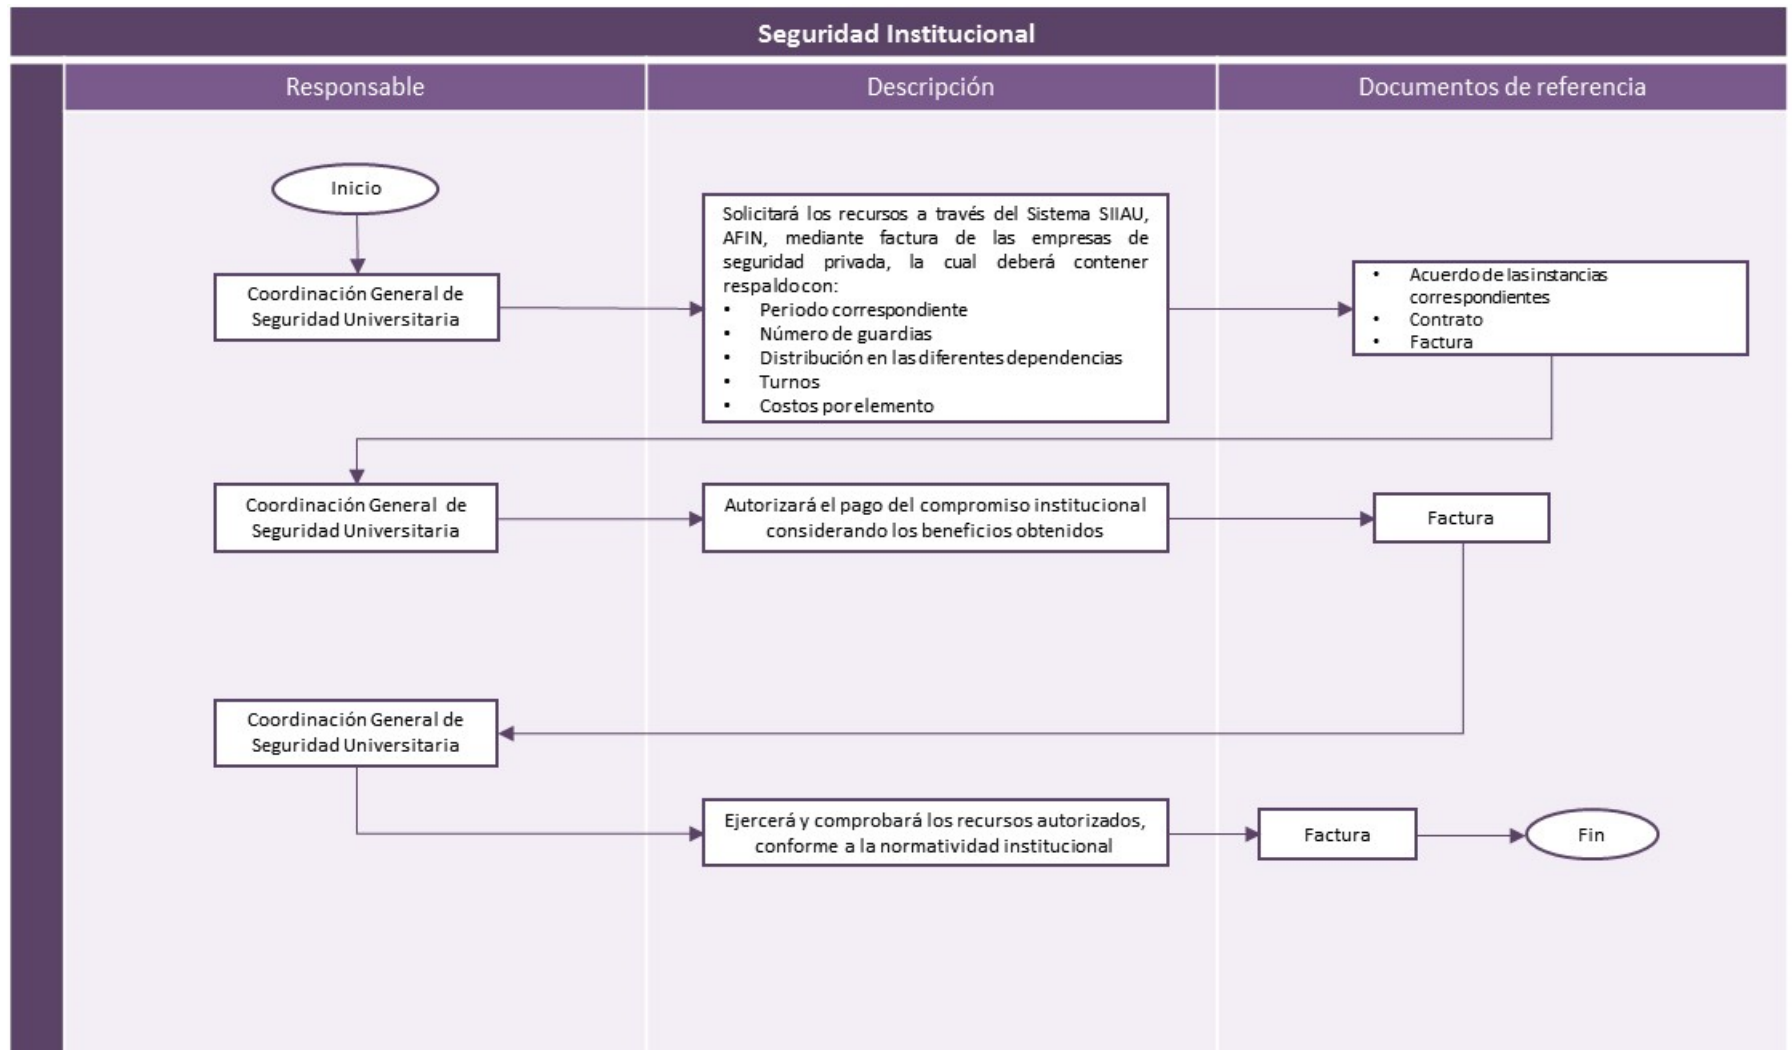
Seguridad Institucional

Responsable

Descripción

Documentos de referencia

Inicio

Coordinación General de Seguridad Universitaria

Solicitará los recursos a través del Sistema SIIAU, AFIN, mediante factura de las empresas de seguridad privada, la cual deberá contener respaldo con:
• Periodo correspondiente
• Número de guardias
• Distribución en las diferentes dependencias
• Turnos
• Costos por elemento

• Acuerdo de las instancias correspondientes
• Contrato
• Factura

Coordinación General de Seguridad Universitaria

Autorizará el pago del compromiso institucional considerando los beneficios obtenidos

Factura

Coordinación General de Seguridad Universitaria

Ejercerá y comprobará los recursos autorizados, conforme a la normatividad institucional

Factura

Fin